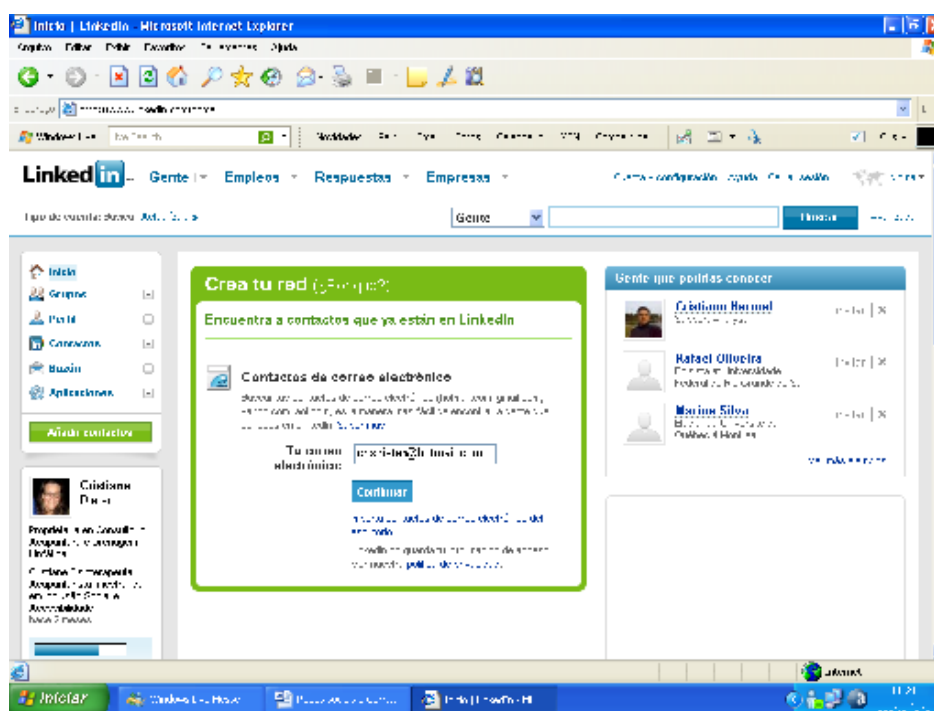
Inicio | LinkedIn - Microsoft Internet Explorer

Archivo Editar Ver Favoritos Herramientas Ayuda

Windows Live

LinkedIn Gente Empleos Respuestas Empresas

Gente Buscar

Inicio
Grupos
Perfil
Contactos
Buzón
Aplicaciones

Añadir contactos

Cristiane
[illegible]

Crea tu red

Encuentra a contactos que ya están en LinkedIn

Contactos de correo electrónico

Tu correo electrónico:

Continuar

Gente que podrías conocer

Cristiane Hermel

Rafael Oliveira

Marina Silva

Internet

Iniciar